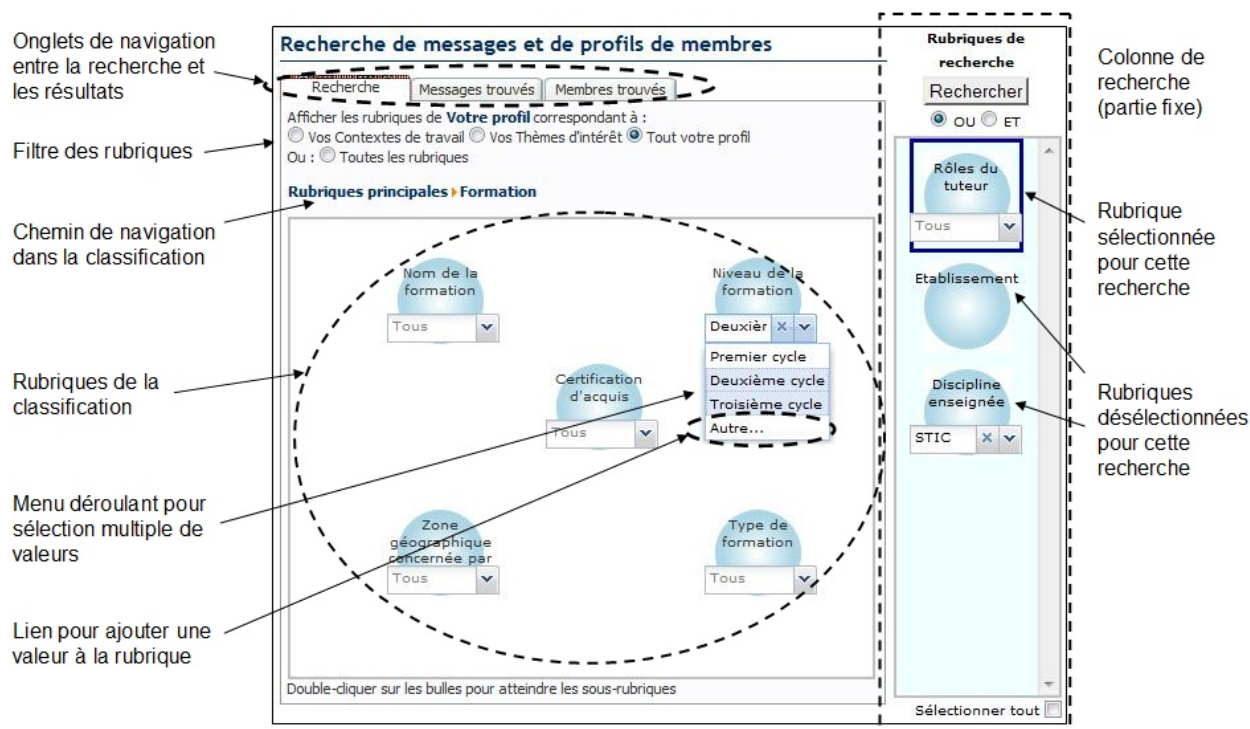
Onglets de navigation entre la recherche et les résultats

Filtre des rubriques

Chemin de navigation dans la classification

Rubriques de la classification

Menu déroulant pour sélection multiple de valeurs

Lien pour ajouter une valeur à la rubrique

Recherche de messages et de profils de membres

Recherche | Messages trouvés | Membres trouvés

Afficher les rubriques de **Votre profil** correspondant à :
Vos Contextes de travail Vos Thèmes d'intérêt Tout votre profil
Ou : Toutes les rubriques

Rubriques principales ▸ Formation

Nom de la formation
Tous

Niveau de la formation
Deuxièr
Premier cycle
Deuxième cycle
Troisième cycle
Autre...

Certification d'acquis
Tous

Zone géographique concernée par
Tous

Type de formation
Tous

Double-cliquer sur les bulles pour atteindre les sous-rubriques

Rubriques de recherche

Rechercher

OU ET

Rôles du tuteur
Tous

Etablissement

Discipline enseignée
STIC

Sélectionner tout

Colonne de recherche (partie fixe)

Rubrique sélectionnée pour cette recherche

Rubriques désélectionnées pour cette recherche